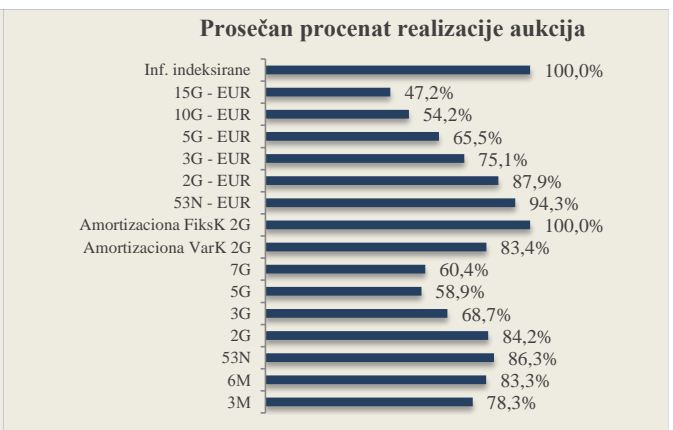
Prosečan procenat realizacije aukcija

| | |
|---|---|
| Inf. indeksirane | 100,0% |
| 15G - EUR | 47,2% |
| 10G - EUR | 54,2% |
| 5G - EUR | 65,5% |
| 3G - EUR | 75,1% |
| 2G - EUR | 87,9% |
| 53N - EUR | 94,3% |
| Amortizaciona FiksK 2G | 100,0% |
| Amortizaciona VarK 2G | 83,4% |
| 7G | 60,4% |
| 5G | 58,9% |
| 3G | 68,7% |
| 2G | 84,2% |
| 53N | 86,3% |
| 6M | 83,3% |
| 3M | 78,3% |